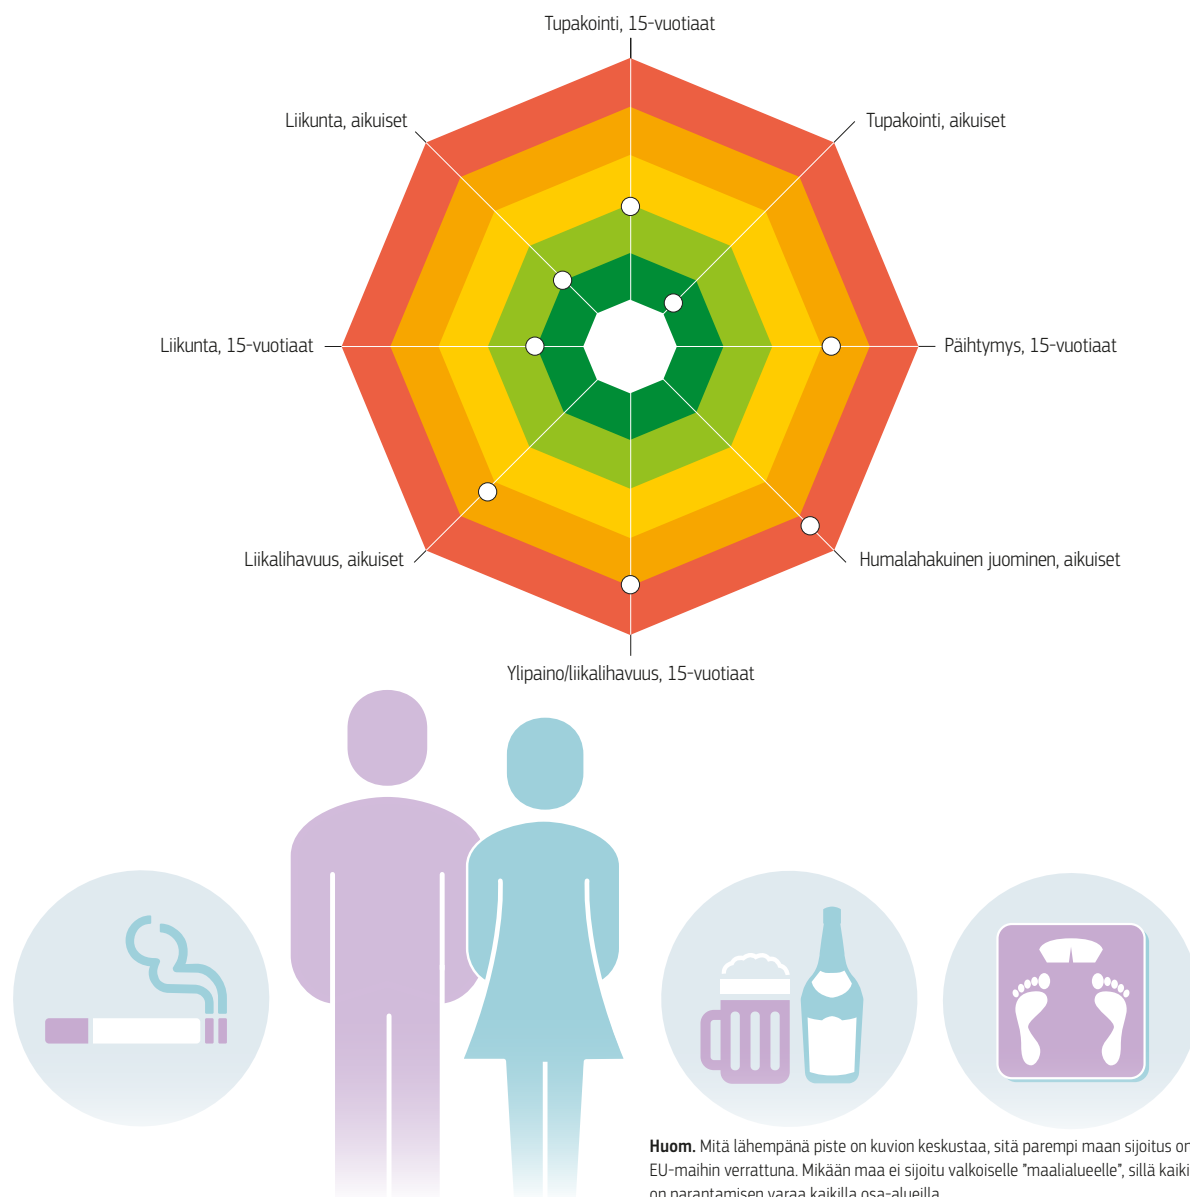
Tupakointi, 15-vuotiaat

Liikunta, aikuiset

Tupakointi, aikuiset

Liikunta, 15-vuotiaat

Päihtymys, 15-vuotiaat

Liikalihavuus, aikuiset

Humalahakuinen juominen, aikuiset

Ylipaino/liikalihavuus, 15-vuotiaat

**Huom.** Mitä lähempänä piste on kuvion keskustaa, sitä parempi maan sijoitus or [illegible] EU-maihin verrattuna. Mikään maa ei sijoitu valkoiselle "maalialueelle", sillä kaiki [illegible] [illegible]